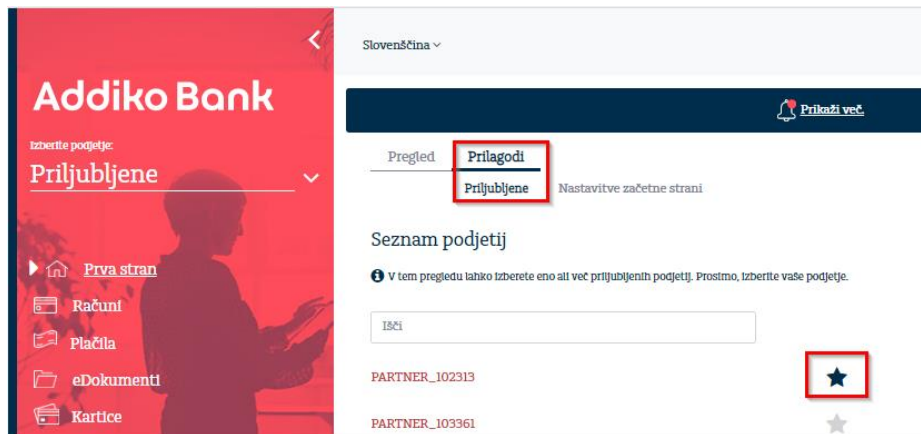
Addiko Bank

Izberite podjetje:

Priljubljene

Prva stran

Računi

Plačila

eDokumenti

Kartice

Slovenščina

Prikaži več.

Pregled

Prilagodi

Priljubljene

Nastavitve začetne strani

Seznam podjetij

V tem pregledu lahko izberete eno ali več priljubljenih podjetij. Prosimo, izberite vaše podjetje.

Išči

PARTNER_102313

PARTNER_103361